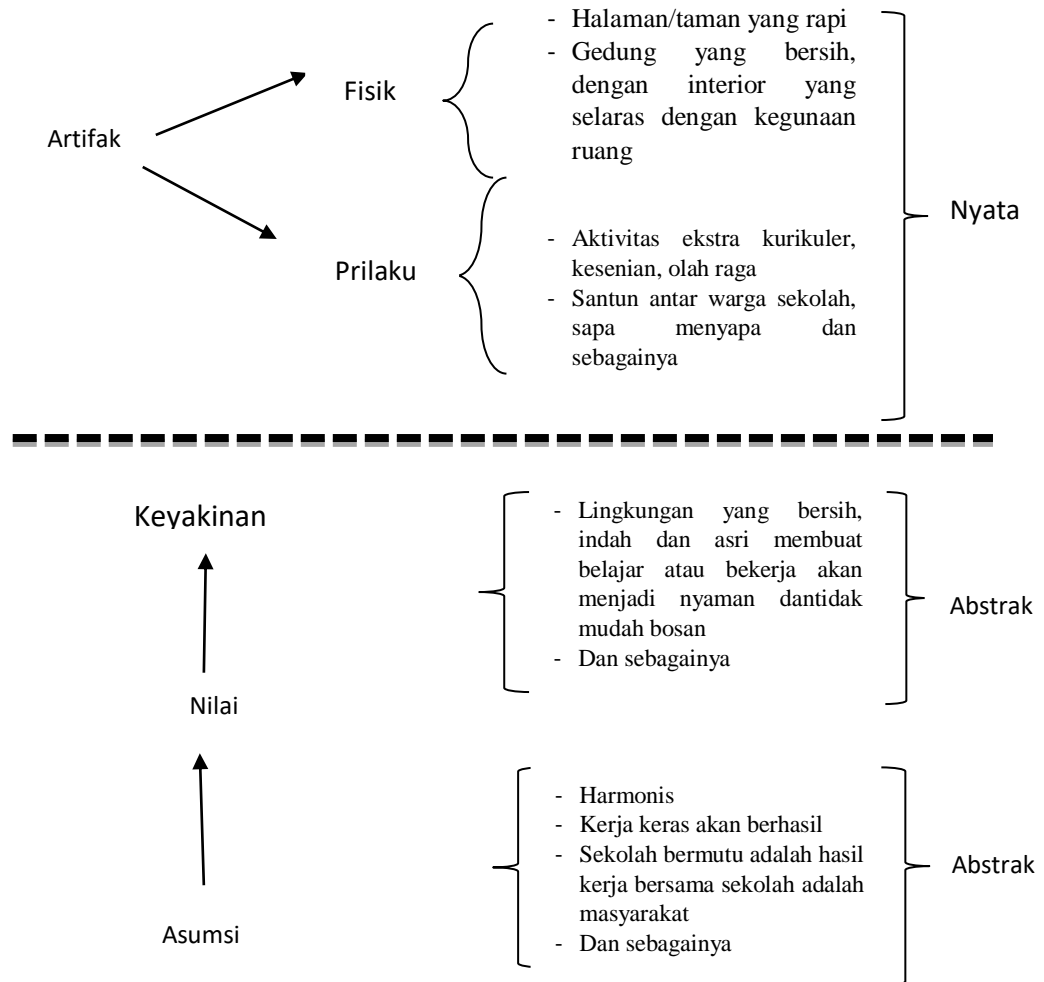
Artifak

Fisik

- Halaman/taman yang rapi
- Gedung yang bersih, dengan interior yang selaras dengan kegunaan ruang

Prilaku

- Aktivitas ekstra kurikuler, kesenian, olah raga
- Santun antar warga sekolah, sapa menyapa dan sebagainya

Nyata

Keyakinan

- Lingkungan yang bersih, indah dan asri membuat belajar atau bekerja akan menjadi nyaman dantidak mudah bosan
- Dan sebagainya

Abstrak

Nilai

- Harmonis
- Kerja keras akan berhasil
- Sekolah bermutu adalah hasil kerja bersama sekolah adalah masyarakat
- Dan sebagainya

Abstrak

Asumsi